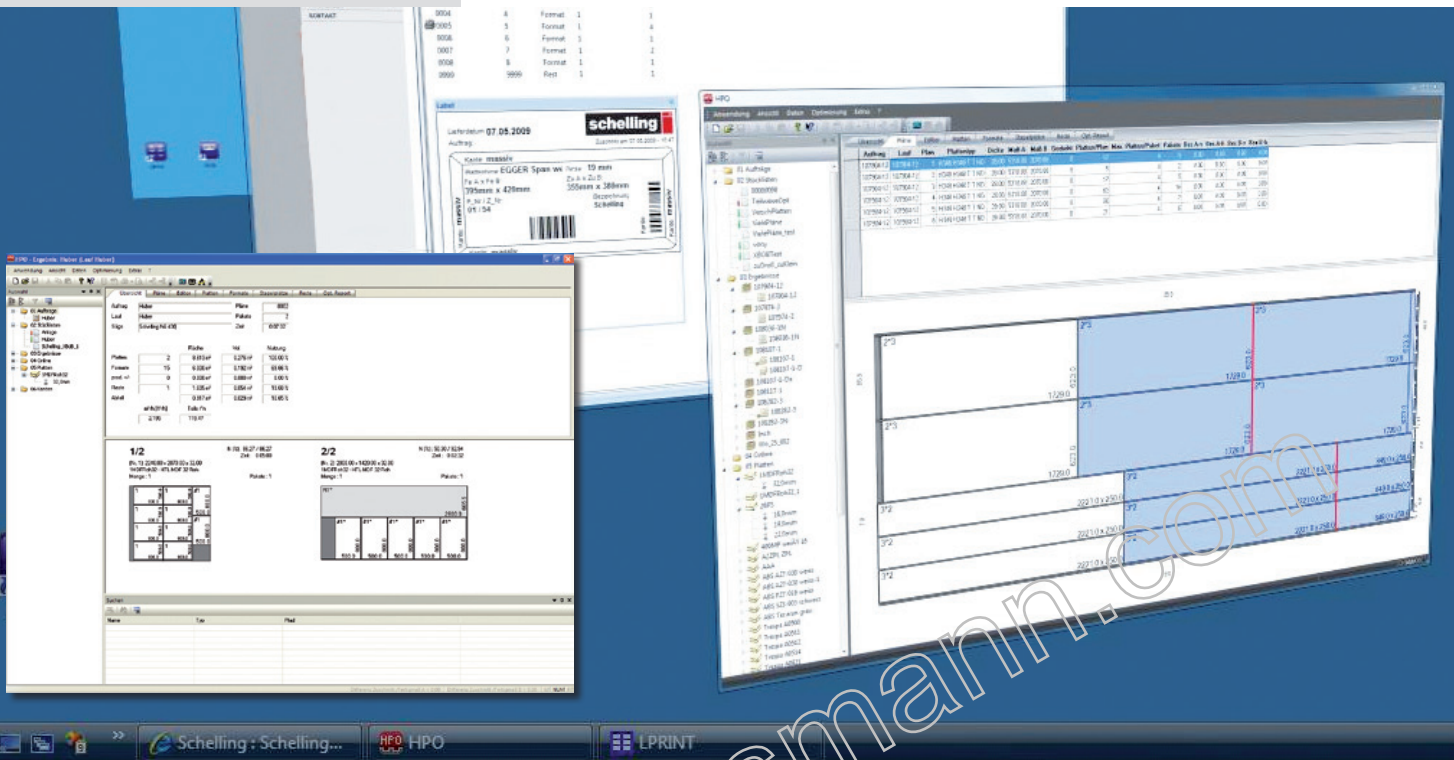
KONTAKT

| | | | | |
|---|---|---|---|---|
| 0004 | 4 | Format | 1 | 1 |
| 0005 | 5 | Format | 1 | 4 |
| 0006 | 6 | Format | 1 | 1 |
| 0007 | 7 | Format | 1 | 2 |
| 0008 | 8 | Format | 1 | 1 |
| 9999 | 9999 | Rest | 1 | 1 |

Label

Lieferdatum 07.05.2009

Auftrag:

schelling

Kante massiv

Plattentyp EGGER Span ws

Dicke 19 mm

395mm x 420mm

355mm x 380mm

Schelling

01 / 54

HPO - Ergebnis: Platten (Lauf Huber)

Auftrag Huber

Lauf Huber

Platten 2

Formate 15

Rest 1

Abfall

1/2

2/2

Sachen

Name

HPO

Anwendung Ansicht Daten Optimierung Extras ?

Übersicht Pläne Editor Platten Formate Streifen Reste Opt. Report

| Auftrag | Lauf | Plan | Plattentyp | Dicke |
|---|---|---|---|---|
| 107904-12 | 107904-12 | 1 | H3 H346 T 1 ND | 28.00 |
| 107904-12 | 107904-12 | 2 | H3 H346 T 1 ND | 28.00 |
| 107904-12 | 107904-12 | 3 | H3 H346 T 1 ND | 28.00 |
| 107904-12 | 107904-12 | 4 | H3 H346 T 1 ND | 28.00 |
| 107904-12 | 107904-12 | 5 | H3 H346 T 1 ND | 28.00 |
| 107904-12 | 107904-12 | 6 | H3 H346 T 1 ND | 28.00 |

01 Aufträge
02 Stückliste
03 Ergebnisse
04 Online
05 Platten

2*3
2*3
2*3
1729.0
1729.0
1729.0
1720.0
3*2
3*2
3*2
2221.0 x 250.0
2221.0 x 250.0
2221.0 x 250.0

Schelling : Schelling...
HPO
LPRINT